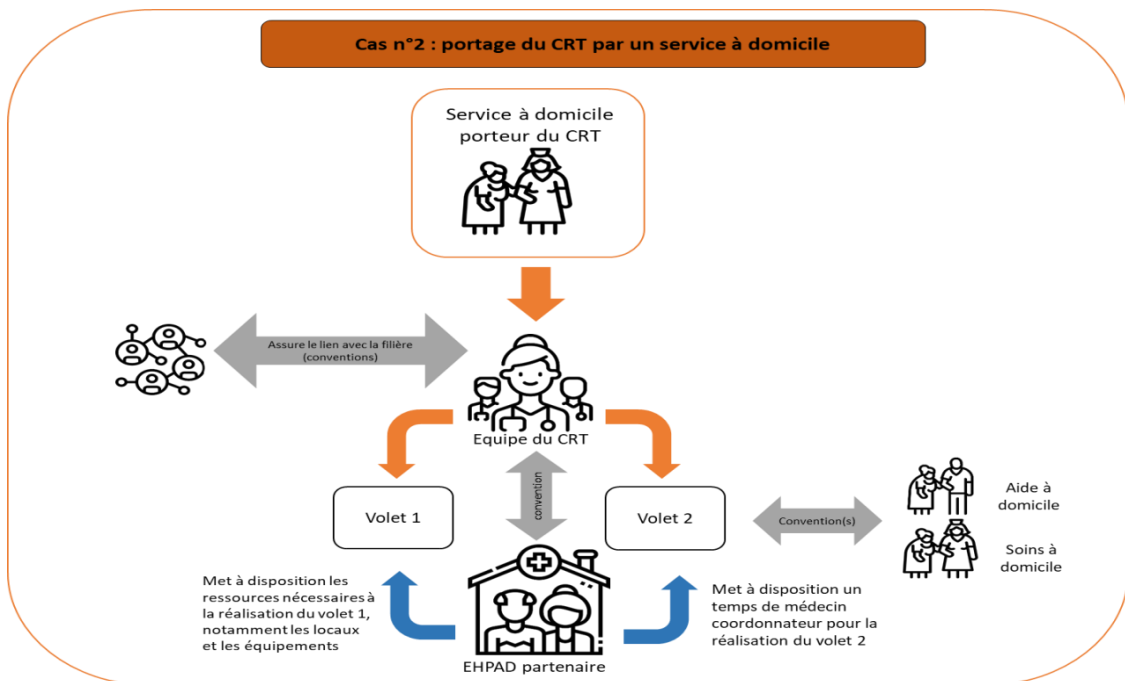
Cas n°2 : portage du CRT par un service à domicile

Service à domicile porteur du CRT

Assure le lien avec la filière (conventions)

Equipe du CRT

convention

Volet 1

Volet 2

Convention(s)

Aide à domicile

Soins à domicile

Met à disposition les ressources nécessaires à la réalisation du volet 1, notamment les locaux et les équipements

Met à disposition un temps de médecin coordonnateur pour la réalisation du volet 2

EHPAD partenaire